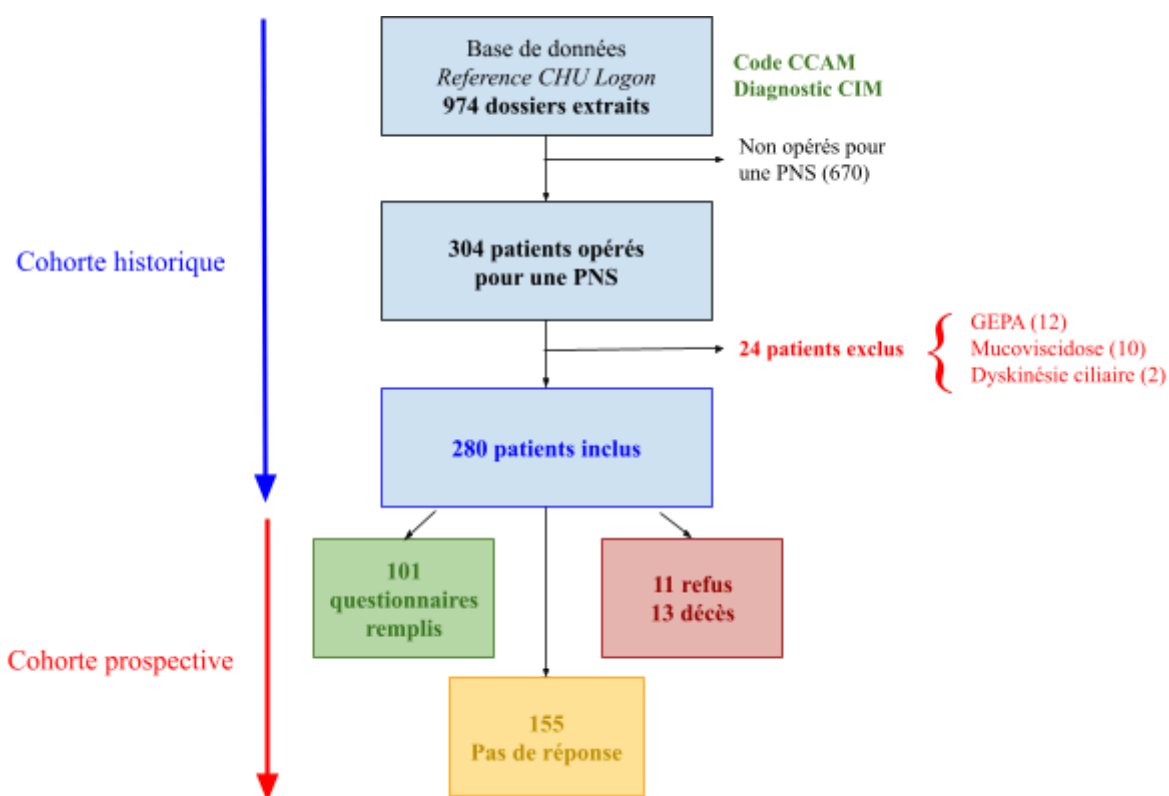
Base de données
*Reference CHU Logon*
**974 dossiers extraits**

Code CCAM
Diagnostic CIM

Non opérés pour une PNS (670)

Cohorte historique

**304 patients opérés pour une PNS**

24 patients exclus

GEPA (12)
Mucoviscidose (10)
Dyskinésie ciliaire (2)

280 patients inclus

Cohorte prospective

101 questionnaires remplis

11 refus
13 décès

155
Pas de réponse